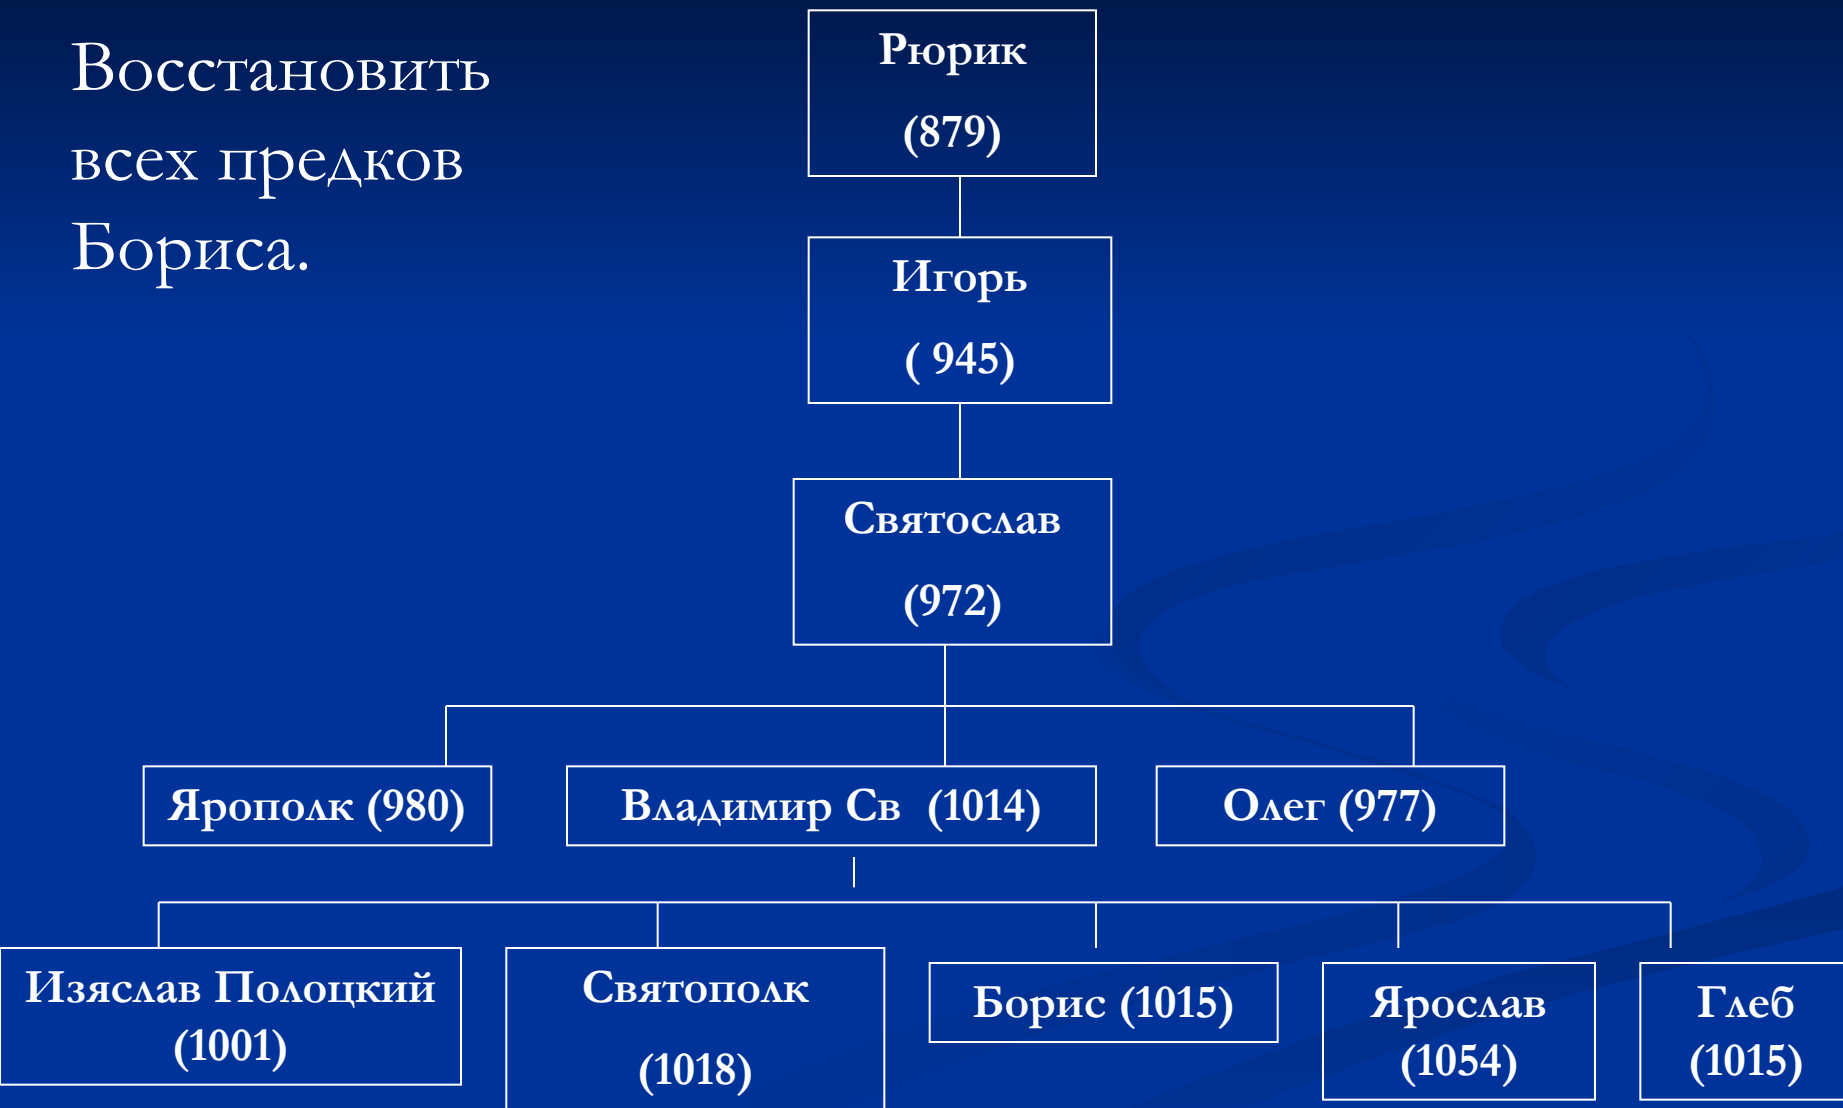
Восстановить всех предков Бориса.

Рюрик
(879)

Игорь
( 945)

Святослав
(972)

Ярополк (980)

Владимир Св (1014)

Олег (977)

Изяслав Полоцкий
(1001)

Святополк
(1018)

Борис (1015)

Ярослав
(1054)

Глеб
(1015)